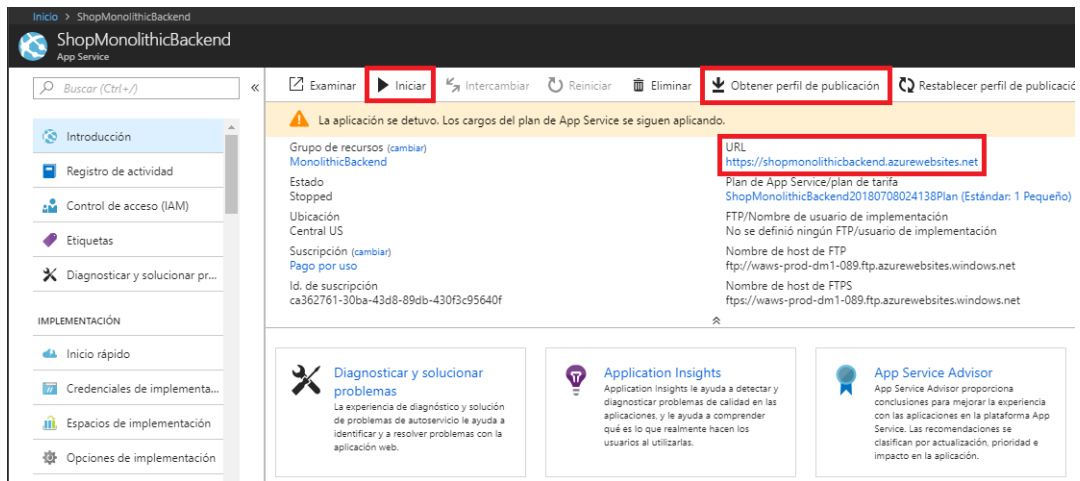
Inicio > ShopMonolithicBackend

ShopMonolithicBackend
App Service

Buscar (Ctrl+/)

«

Introducción

Registro de actividad

Control de acceso (IAM)

Etiquetas

Diagnosticar y solucionar pr...

IMPLEMENTACIÓN

Inicio rápido

Credenciales de implementa...

Espacios de implementación

Opciones de implementación

Examinar | Iniciar | Intercambiar | Reiniciar | Eliminar | Obtener perfil de publicación | Restablecer perfil de publicació

La aplicación se detuvo. Los cargos del plan de App Service se siguen aplicando.

Grupo de recursos (cambiar)
MonolithicBackend

Estado
Stopped

Ubicación
Central US

Suscripción (cambiar)
Pago por uso

Id. de suscripción
ca362761-30ba-43d8-89db-430f3c95640f

URL
https://shopmonolithicbackend.azurewebsites.net

Plan de App Service/plan de tarifa
ShopMonolithicBackend20180708024138Plan (Estándar: 1 Pequeño)

FTP/Nombre de usuario de implementación
No se definió ningún FTP/usuario de implementación

Nombre de host de FTP
ftp://waws-prod-dm1-089.ftp.azurewebsites.windows.net

Nombre de host de FTPS
ftps://waws-prod-dm1-089.ftp.azurewebsites.windows.net

Diagnosticar y solucionar problemas
La experiencia de diagnóstico y solución de problemas de autoservicio le ayuda a identificar y a resolver problemas con la aplicación web.

Application Insights
Application Insights le ayuda a detectar y diagnosticar problemas de calidad en las aplicaciones, y le ayuda a comprender qué es lo que realmente hacen los usuarios al utilizarlas.

App Service Advisor
App Service Advisor proporciona conclusiones para mejorar la experiencia con las aplicaciones en la plataforma App Service. Las recomendaciones se clasifican por actualización, prioridad e impacto en la aplicación.